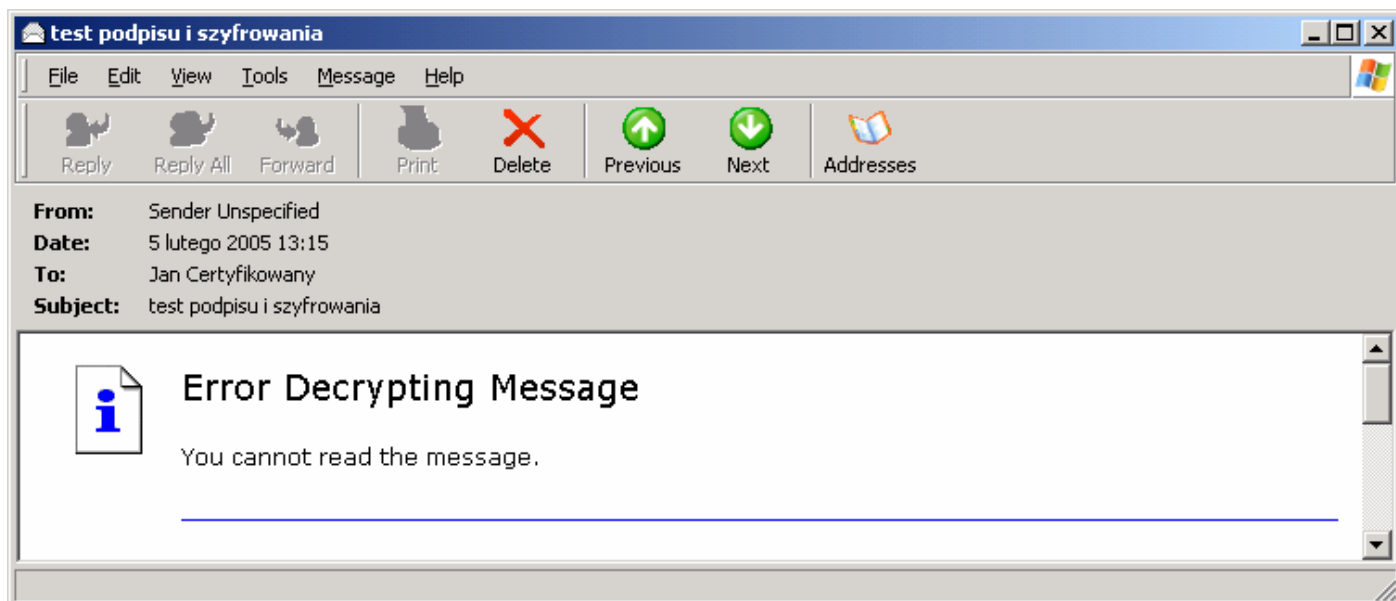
test podpisu i szyfrowania

File Edit View Tools Message Help

Reply Reply All Forward Print Delete Previous Next Addresses

From: Sender Unspecified
Date: 5 lutego 2005 13:15
To: Jan Certyfikowany
Subject: test podpisu i szyfrowania

Error Decrypting Message

You cannot read the message.